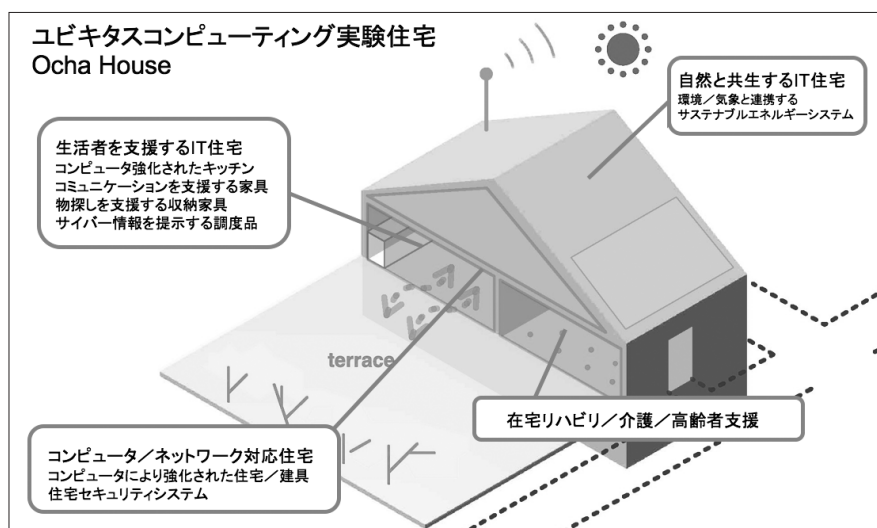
ユビキタスコンピューティング実験住宅
Ocha House

自然と共生するIT住宅
環境／気象と連携する
サステナブルエネルギーシステム

生活者を支援するIT住宅
コンピュータ強化されたキッチン
コミュニケーションを支援する家具
物探しを支援する収納家具
サイバー情報を提示する調度品

terrace

在宅リハビリ／介護／高齢者支援

コンピュータ／ネットワーク対応住宅
コンピュータにより強化された住宅／建具
住宅セキュリティシステム